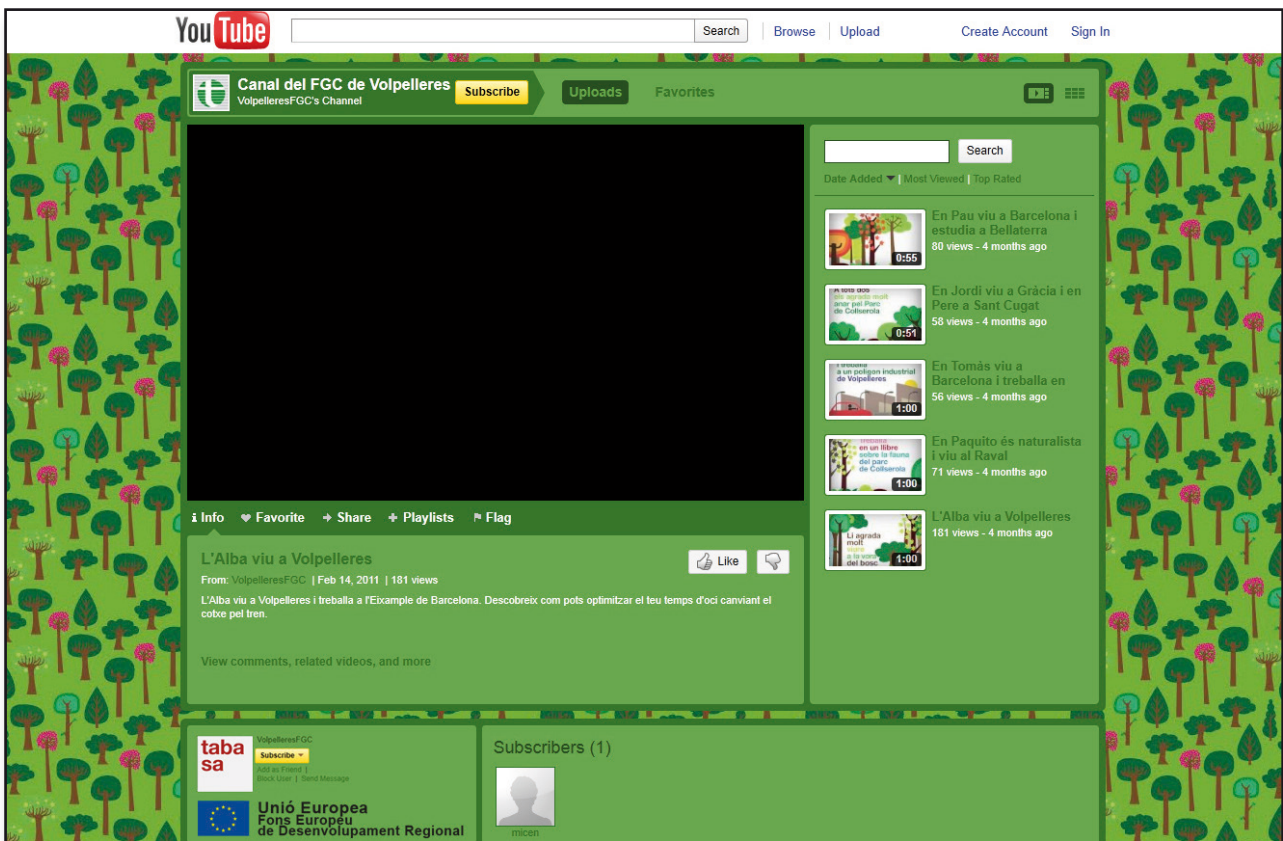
YouTube

Search | Browse | Upload | Create Account | Sign In

Canal del FGC de Volpelleres
VolpelleresFGC's Channel
Subscribe

Uploads Favorites

Search
Date Added | Most Viewed | Top Rated

En Pau viu a Barcelona i estudia a Bellaterra
80 views - 4 months ago
0:55

En Jordi viu a Gràcia i en Pere a Sant Cugat
58 views - 4 months ago
A tots dos els agrada molt anar pel Parc de Collserola
0:51

En Tomàs viu a Barcelona i treballa en
56 views - 4 months ago
treballa a un polígon industrial de Volpelleres
1:00

En Paquito és naturalista i viu al Raval
71 views - 4 months ago
treballa en un llibre sobre la fauna del parc de Collserola
1:00

L'Alba viu a Volpelleres
181 views - 4 months ago
Li agrada molt viure a la vora del bosc
1:00

Info Favorite Share Playlists Flag

L'Alba viu a Volpelleres
Like
From: VolpelleresFGC | Feb 14, 2011 | 181 views
L'Alba viu a Volpelleres i treballa a l'Eixample de Barcelona. Descobreix com pots optimitzar el teu temps d'oci canviant el cotxe pel tren.

View comments, related videos, and more

taba sa
VolpelleresFGC
Subscribe
Add as Friend | Block User | Send Message

Unió Europea
Fons Europeu de Desenvolupament Regional

Subscribers (1)
micen